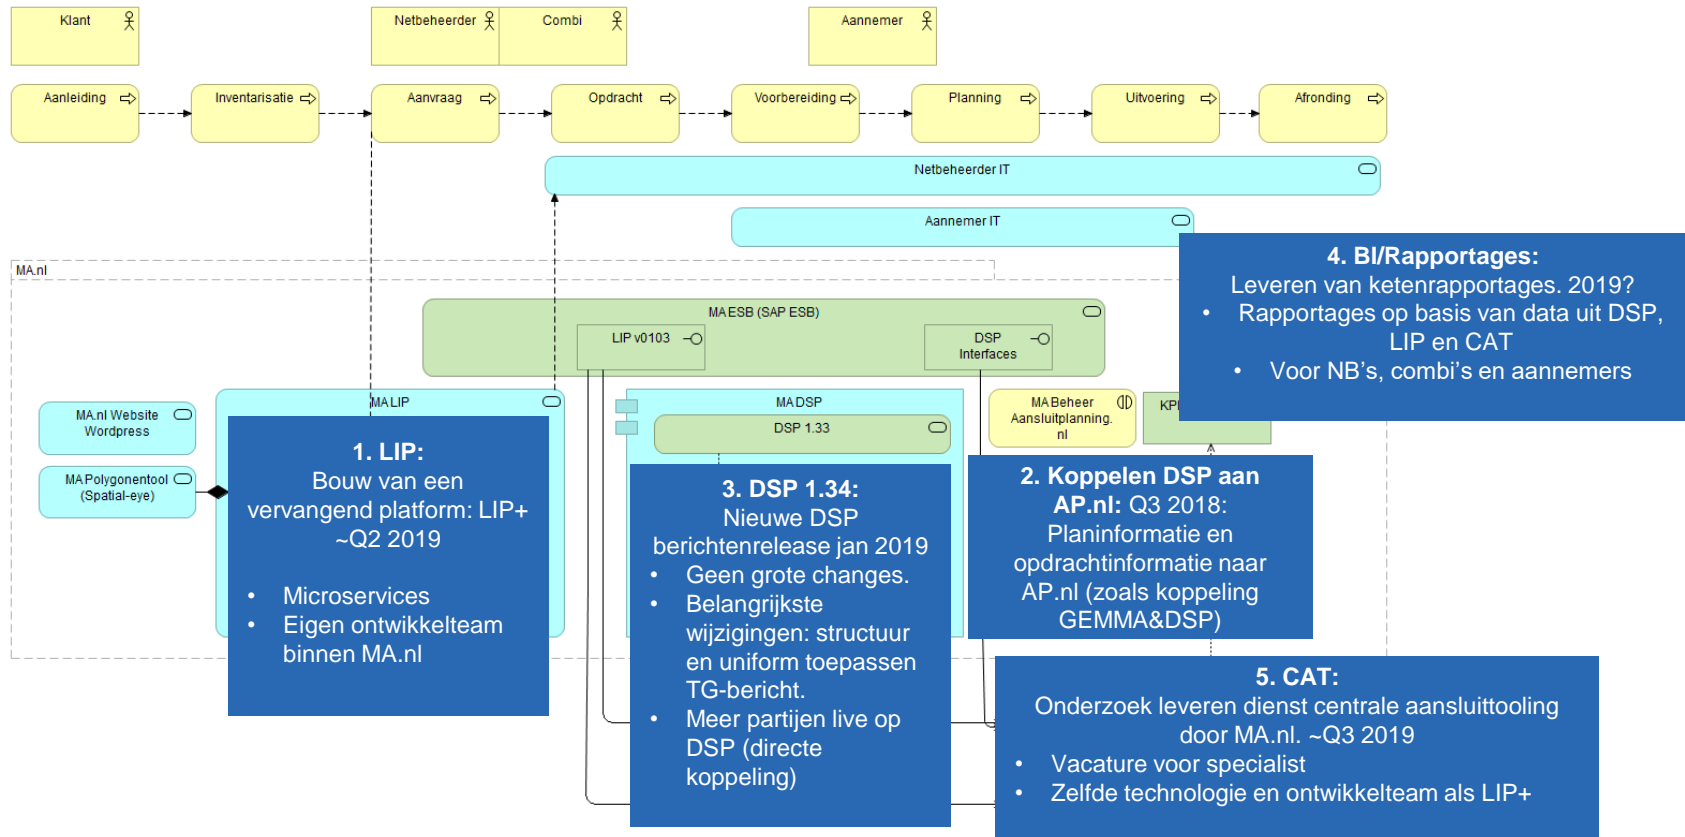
Klant

Netbeheerder

Combi

Aannemer

Aanleiding

Inventarisatie

Aanvraag

Opdracht

Voorbereiding

Planning

Uitvoering

Afronding

Netbeheerder IT

Aannemer IT

MA.nl

MA ESB (SAP ESB)

LIP v0103

DSP Interfaces

MA.nl Website Wordpress

MA Polygonentool (Spatial-eye)

MA LIP

MA DSP

DSP 1.33

MA Beheer Aansluitplanning.nl

KPI

1. LIP:
Bouw van een vervangend platform: LIP+ ~Q2 2019

• Microservices
• Eigen ontwikkelteam binnen MA.nl

3. DSP 1.34:
Nieuwe DSP berichtenrelease jan 2019
• Geen grote changes.
• Belangrijkste wijzigingen: structuur en uniform toepassen TG-bericht.
• Meer partijen live op DSP (directe koppeling)

2. Koppelen DSP aan AP.nl: Q3 2018:
Planinformatie en opdrachtinformatie naar AP.nl (zoals koppeling GEMMA&DSP)

4. BI/Rapportages:
Leveren van ketenrapportages. 2019?
• Rapportages op basis van data uit DSP, LIP en CAT
• Voor NB's, combi's en aannemers

5. CAT:
Onderzoek leveren dienst centrale aansluittooling door MA.nl. ~Q3 2019
• Vacature voor specialist
• Zelfde technologie en ontwikkelteam als LIP+